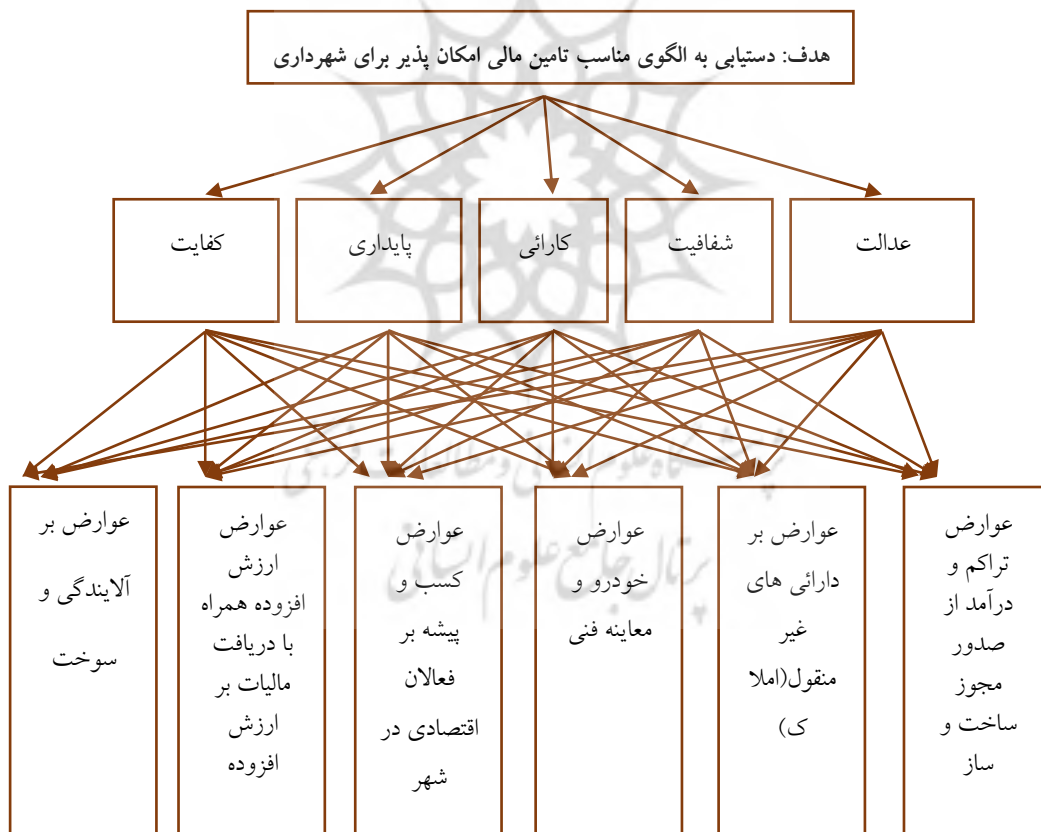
هدف: دستیابی به الگوی مناسب تامین مالی امکان پذیر برای شهرداری

عدالت

شفافیت

کارائی

پایداری

کفایت

عوارض تراکم و درآمد از صدور مجوز ساخت و ساز

عوارض بر دارائی های غیر منقول(املاک)

عوارض خودرو و معاینه فنی

عوارض کسب و پیشه بر فعالان اقتصادی در شهر

عوارض ارزش افزوده همراه با دریافت مالیات بر ارزش افزوده

عوارض بر آلایندگی و سوخت